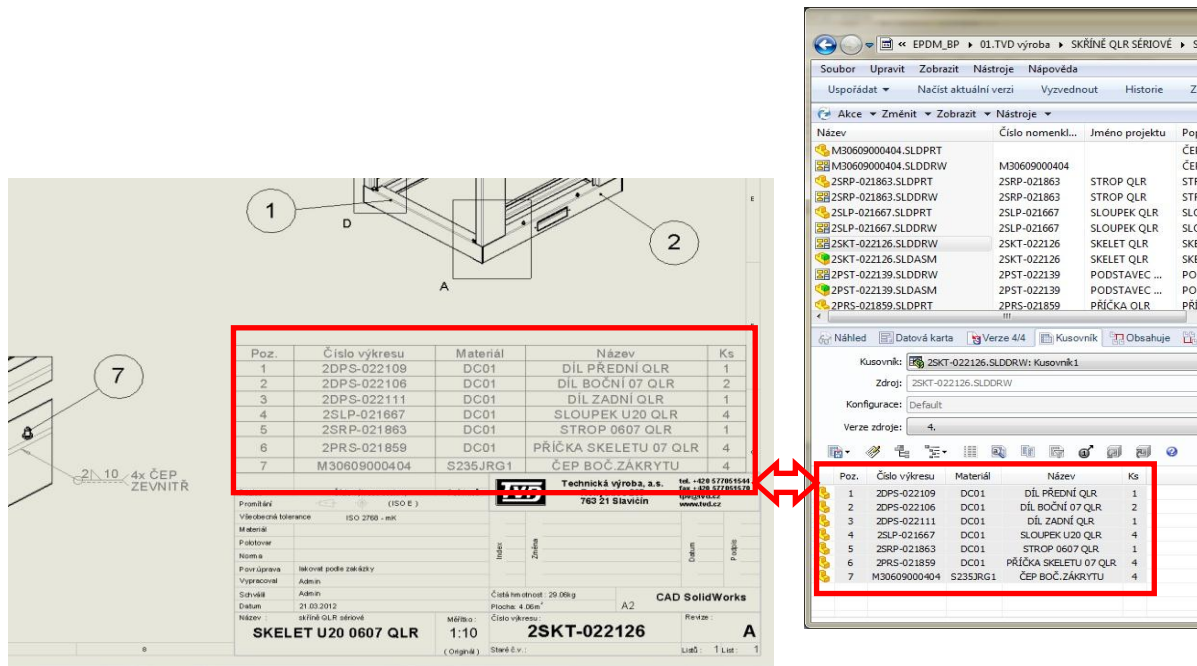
1
D
2
A
E
7
2 10 4x ČEP ZEVNITŘ

| Poz. | Číslo výkresu | Materiál | Název | Ks |
|---|---|---|---|---|
| 1 | 2DPS-022109 | DC01 | DÍL PŘEDNÍ QLR | 1 |
| 2 | 2DPS-022106 | DC01 | DÍL BOČNÍ 07 QLR | 2 |
| 3 | 2DPS-022111 | DC01 | DÍL ZADNÍ QLR | 1 |
| 4 | 2SLP-021667 | DC01 | SLOUPEK U20 QLR | 4 |
| 5 | 2SRP-021863 | DC01 | STROP 0607 QLR | 1 |
| 6 | 2PRS-021859 | DC01 | PŘÍČKA SKELETU 07 QLR | 4 |
| 7 | M30609000404 | S235JRG1 | ČEP BOČ.ZÁKRYTU | 4 |

TVD Technická výroba, a.s. 763 21 Slavičín tel. +420 577051544 fax +420 577051570 tvd@tvd.cz www.tvd.cz
Promítání (ISO E)
Všeobecná tolerance ISO 2768 - mK
Materiál
Polotovar
Norma
Povrchúprava lakovat podle zakázky
Vypracoval Admin
Schválil Admin
Datum 21.03.2012
Index Změna Datum Podpis
Čistá hmotnost : 29.06kg
Plocha: 4.06m²
A2
CAD SolidWorks
Název skříně QLR sériové
SKELET U20 0607 QLR
Měřítko: 1:10 (Originál)
Číslo výkresu:
2SKT-022126
Revize:
A
Staré č.v.:
List: 1 List: 1
E

« EPDM_BP ▸ 01.TVD výroba ▸ SKŘÍNĚ QLR SÉRIOVÉ ▸ S
Soubor Upravit Zobrazit Nástroje Nápověda
Uspořádat ▾ Načíst aktuální verzi Vyzvednout Historie Z
Akce ▾ Změnit ▾ Zobrazit ▾ Nástroje ▾

| Název | Číslo nomenkl... | Jméno projektu | Pop |
|---|---|---|---|
| M30609000404.SLDPRT | | | ČE |
| M30609000404.SLDDRW | M30609000404 | | ČE |
| 2SRP-021863.SLDPRT | 2SRP-021863 | STROP QLR | ST |
| 2SRP-021863.SLDDRW | 2SRP-021863 | STROP QLR | ST |
| 2SLP-021667.SLDPRT | 2SLP-021667 | SLOUPEK QLR | SL |
| 2SLP-021667.SLDDRW | 2SLP-021667 | SLOUPEK QLR | SL |
| 2SKT-022126.SLDDRW | 2SKT-022126 | SKELET QLR | SK |
| 2SKT-022126.SLDASM | 2SKT-022126 | SKELET QLR | SK |
| 2PST-022139.SLDDRW | 2PST-022139 | PODSTAVEC ... | PO |
| 2PST-022139.SLDASM | 2PST-022139 | PODSTAVEC ... | PO |
| 2PRS-021859.SLDPRT | 2PRS-021859 | PŘÍČKA QLR | PŘ |

Náhled Datová karta Verze 4/4 Kusovník Obsahuje
Kusovník: 2SKT-022126.SLDDRW: Kusovník1
Zdroj: 2SKT-022126.SLDDRW
Konfigurace: Default
Verze zdroje: 4.

| Poz. | Číslo výkresu | Materiál | Název | Ks |
|---|---|---|---|---|
| 1 | 2DPS-022109 | DC01 | DÍL PŘEDNÍ QLR | 1 |
| 2 | 2DPS-022106 | DC01 | DÍL BOČNÍ 07 QLR | 2 |
| 3 | 2DPS-022111 | DC01 | DÍL ZADNÍ QLR | 1 |
| 4 | 2SLP-021667 | DC01 | SLOUPEK U20 QLR | 4 |
| 5 | 2SRP-021863 | DC01 | STROP 0607 QLR | 1 |
| 6 | 2PRS-021859 | DC01 | PŘÍČKA SKELETU 07 QLR | 4 |
| 7 | M30609000404 | S235JRG1 | ČEP BOČ.ZÁKRYTU | 4 |